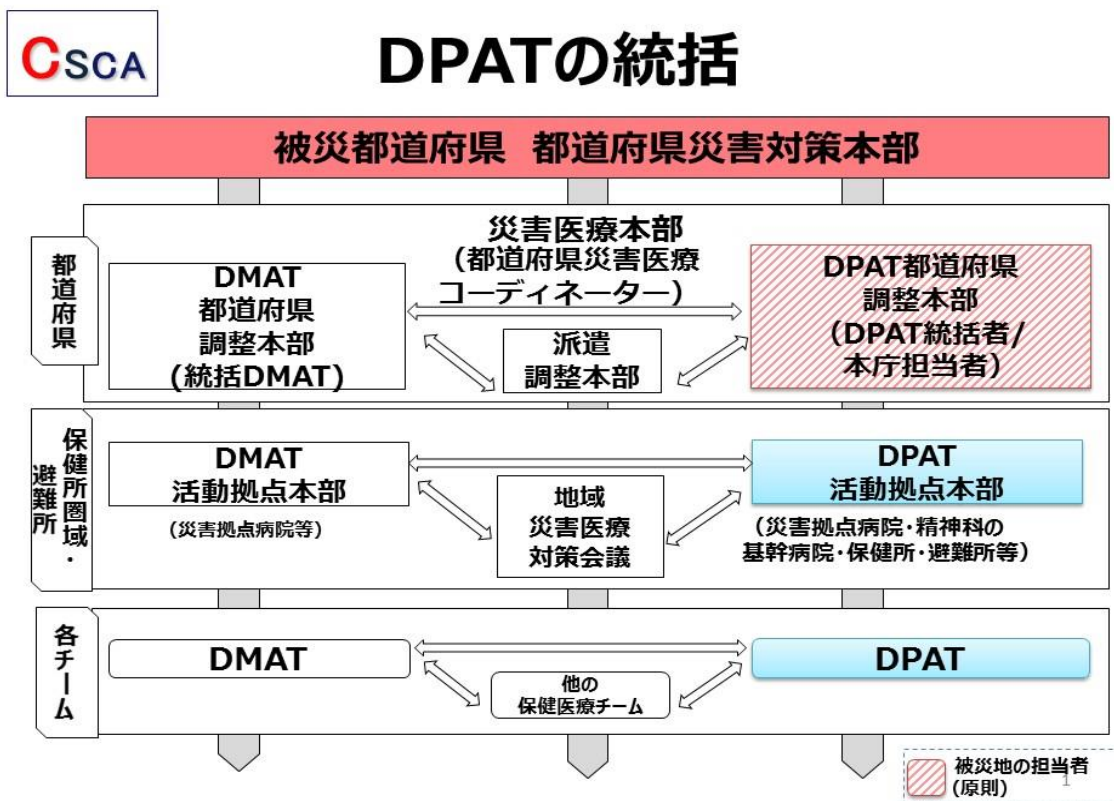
CSCA

DPATの統括

被災都道府県　都道府県災害対策本部

都道府県

災害医療本部
(都道府県災害医療コーディネーター)

DMAT
都道府県
調整本部
(統括DMAT)

派遣
調整本部

DPAT都道府県
調整本部
(DPAT統括者/
本庁担当者)

保健所圏域・避難所

DMAT
活動拠点本部

(災害拠点病院等)

地域
災害医療
対策会議

DPAT
活動拠点本部

(災害拠点病院・精神科の
基幹病院・保健所・避難所等)

各チーム

DMAT

他の
保健医療チーム

DPAT

被災地の担当者
(原則)

1